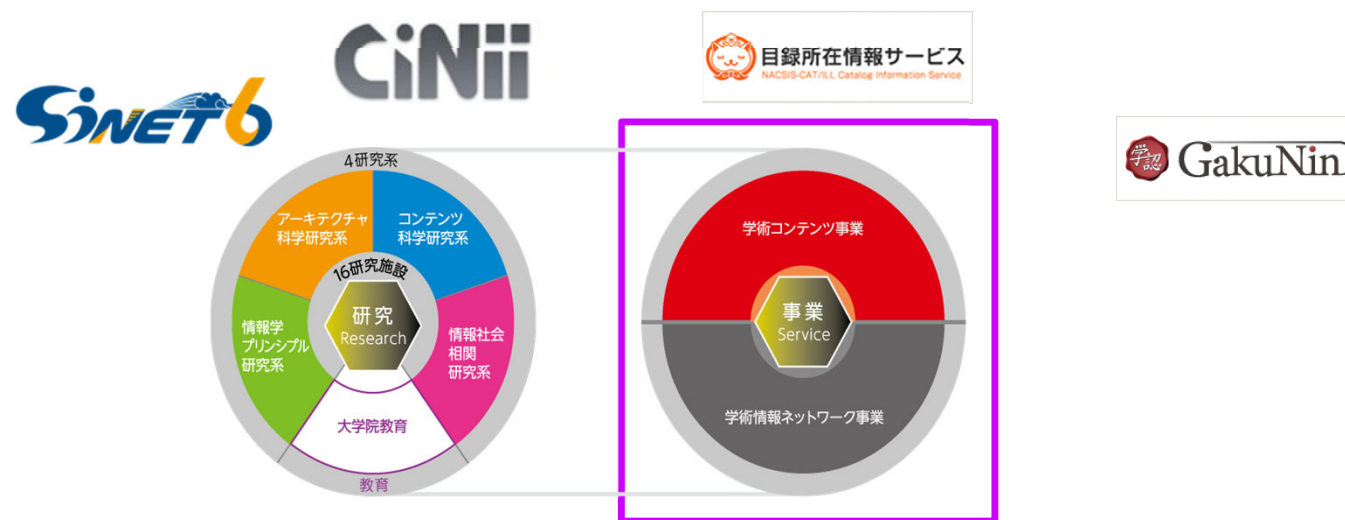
CiNii

目録所在情報サービス
NACSIS-CAT/ILL Catalog Information Service

SINET6

学認 GakuNin

4研究系

アーキテクチャ科学研究系

コンテンツ科学研究系

16研究施設

研究
Research

情報学プリンシプル研究系

情報社会相関研究系

大学院教育

教育

学術コンテンツ事業

事業
Service

学術情報ネットワーク事業